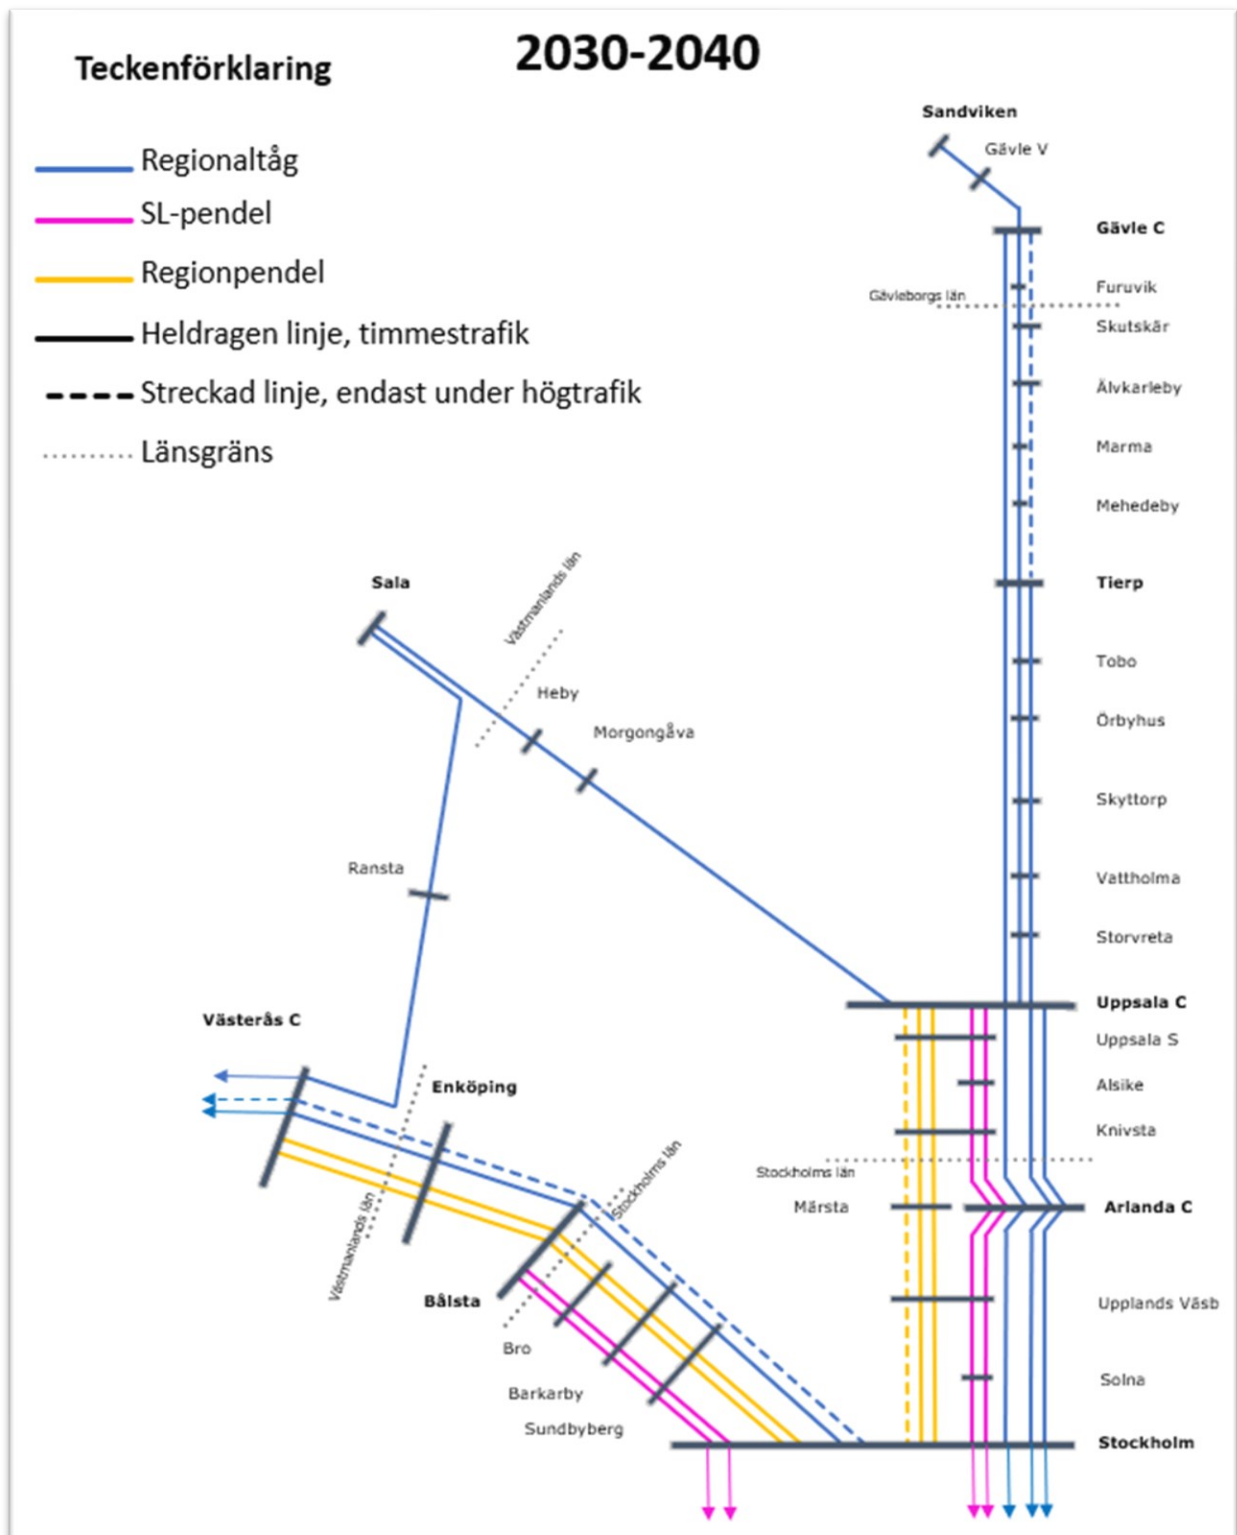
Teckenförklaring

2030-2040

Regionaltåg
SL-pendel
Regionpendel
Heldragen linje, timmestrafik
Streckad linje, endast under högtrafik
Länsgräns

Sandviken
Gävle V
Gävle C
Gävleborgs län
Furuvik
Skutskär
Älvkarleby
Marma
Mehedeby
Tierp
Tobo
Örbyhus
Skyttorp
Vattholma
Storvreta
Uppsala C
Uppsala S
Alsike
Knivsta
Stockholms län
Märsta
Arlanda C
Upplands Väsb
Solna
Stockholm

Sala
Västmanlands län
Heby
Morgongåva
Ransta
Västerås C
Enköping
Västmanlands län
Stockholms län
Bålsta
Bro
Barkarby
Sundbyberg